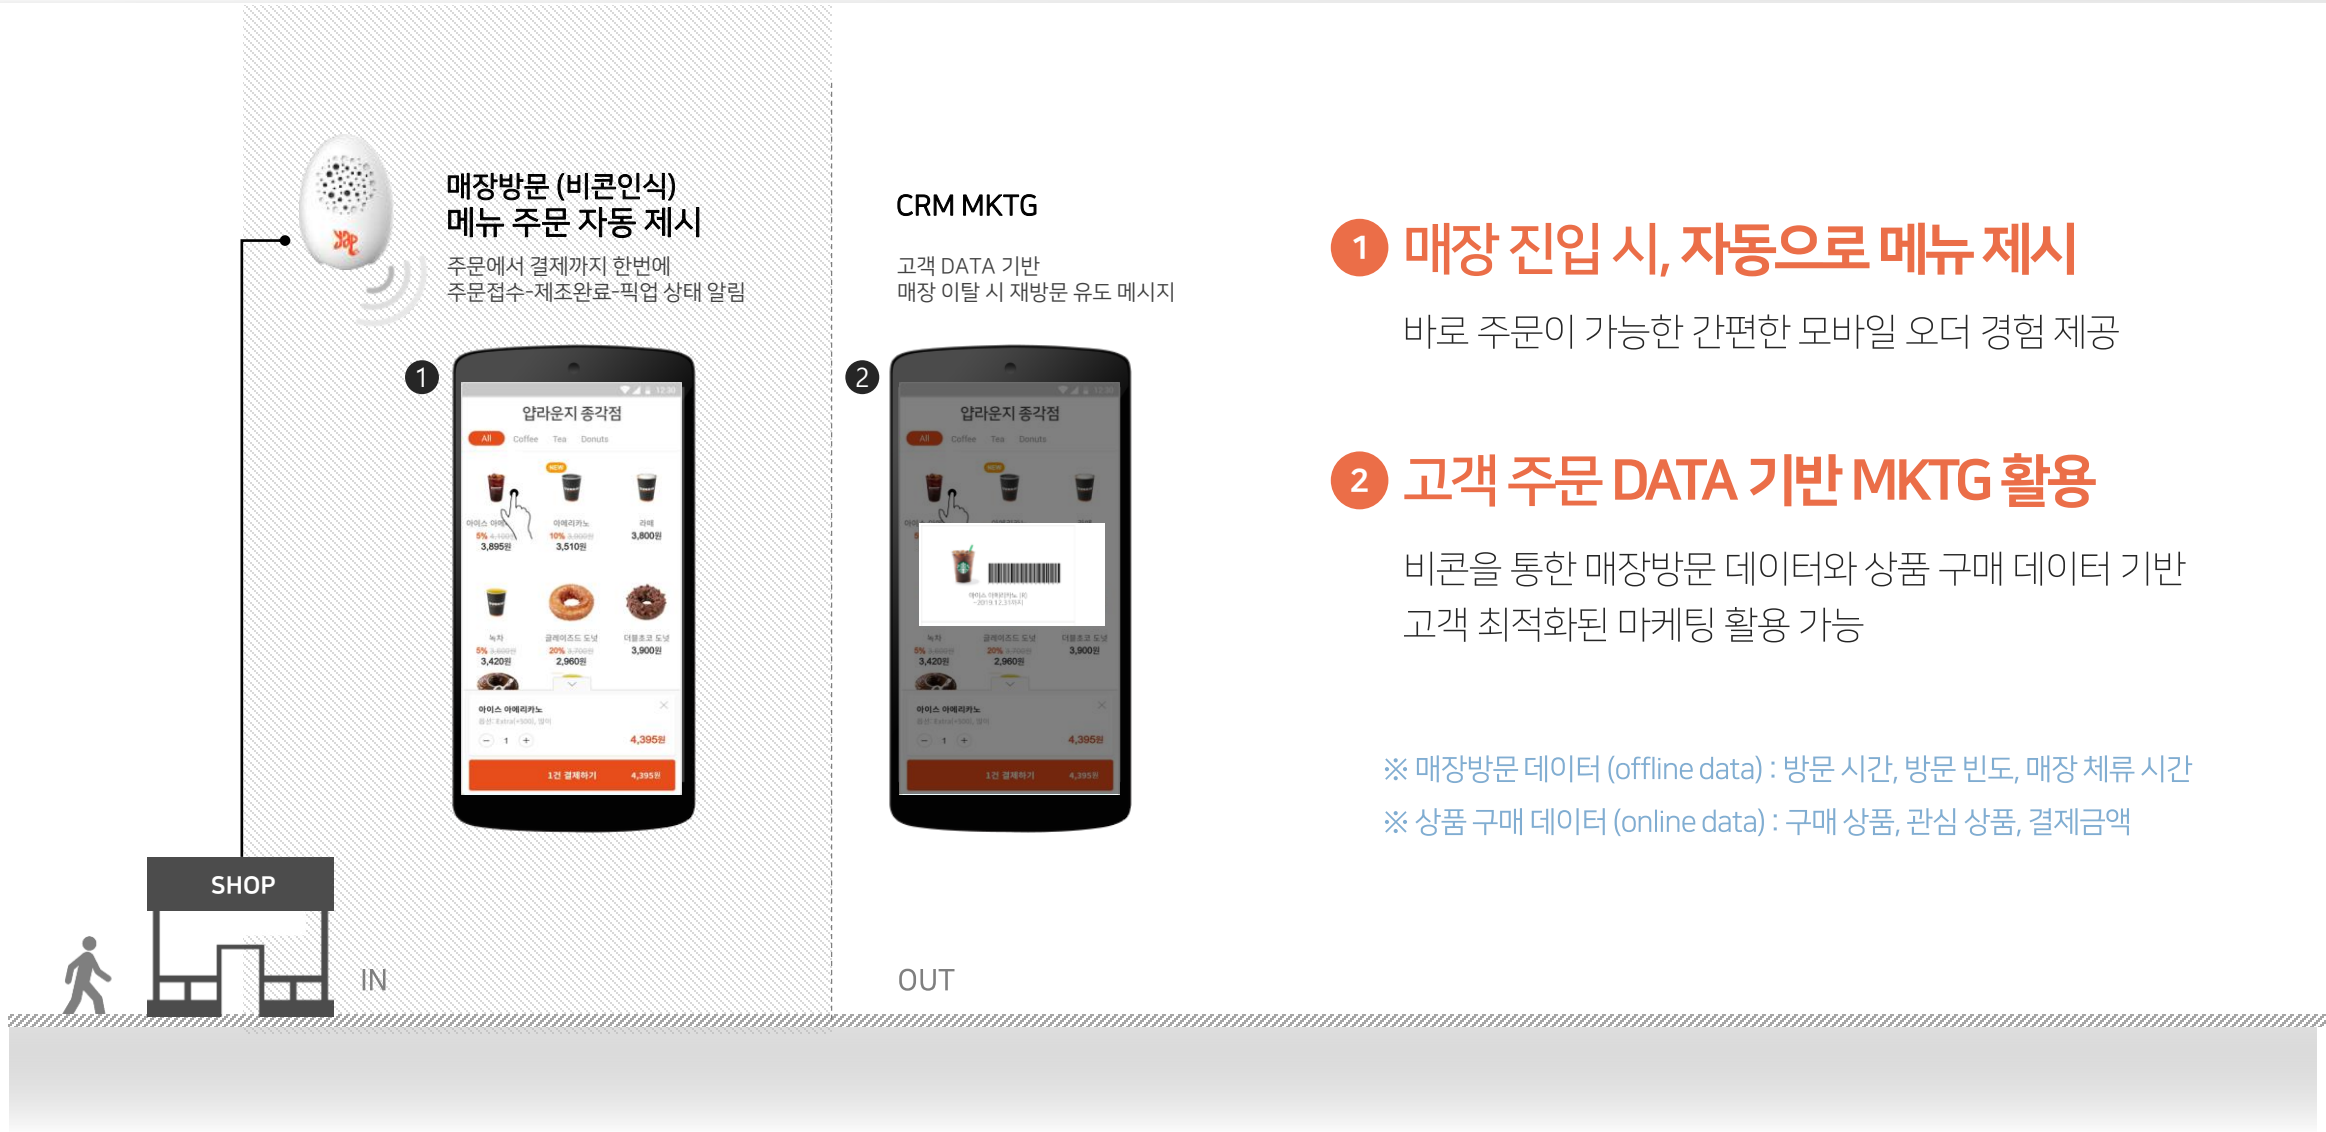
매장방문 (비콘인식)
메뉴 주문 자동 제시

주문에서 결제까지 한번에
주문접수-제조완료-픽업 상태 알림

1

얍라운지 종각점

All Coffee Tea Donuts

아이스 아메리카노
5%
3,895원

아메리카노
10%
3,510원

라떼
3,800원

녹차
5%
3,420원

글레이즈드 도넛
20%
2,960원

더블초코 도넛
3,900원

아이스 아메리카노

4,395원

1건 결제하기 4,395원

CRM MKTG

고객 DATA 기반
매장 이탈 시 재방문 유도 메시지

2

얍라운지 종각점

All Coffee Tea Donuts

녹차
5%
3,420원

글레이즈드 도넛
20%
2,960원

더블초코 도넛
3,900원

아이스 아메리카노

4,395원

1건 결제하기 4,395원

1 매장 진입 시, 자동으로 메뉴 제시

바로 주문이 가능한 간편한 모바일 오더 경험 제공

2 고객 주문 DATA 기반 MKTG 활용

비콘을 통한 매장방문 데이터와 상품 구매 데이터 기반
고객 최적화된 마케팅 활용 가능

※ 매장방문 데이터 (offline data) : 방문 시간, 방문 빈도, 매장 체류 시간
※ 상품 구매 데이터 (online data) : 구매 상품, 관심 상품, 결제금액

SHOP

IN

OUT